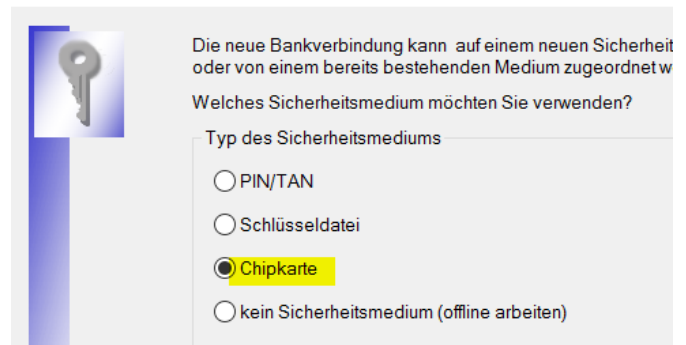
Die neue Bankverbindung kann auf einem neuen Sicherheit
oder von einem bereits bestehenden Medium zugeordnet w

Welches Sicherheitsmedium möchten Sie verwenden?

Typ des Sicherheitsmediums

PIN/TAN

Schlüsseldatei

Chipkarte

kein Sicherheitsmedium (offline arbeiten)